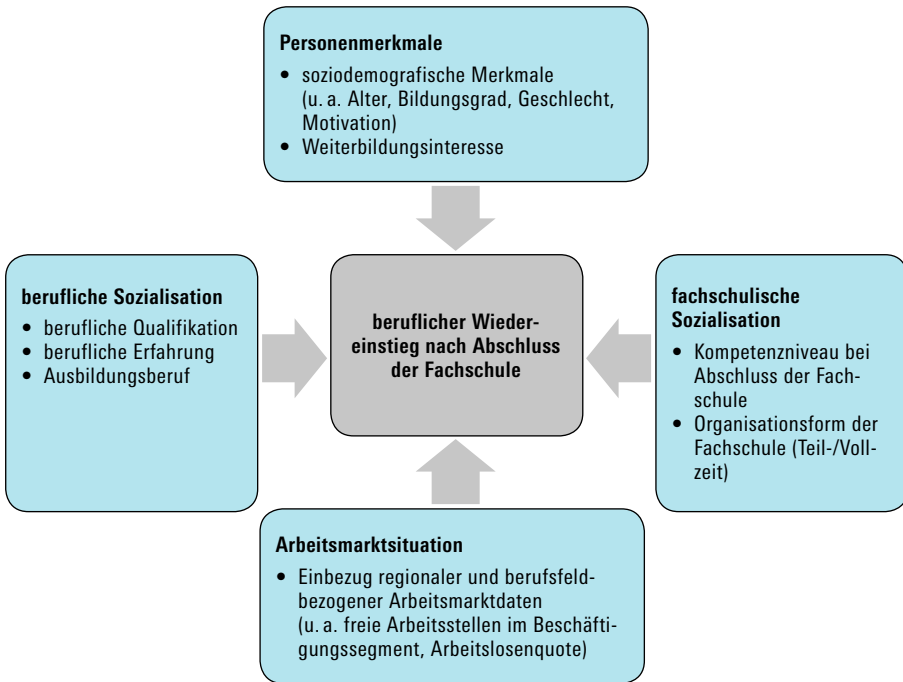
**Personenmerkmale**

- soziodemografische Merkmale (u. a. Alter, Bildungsgrad, Geschlecht, Motivation)
- Weiterbildungsinteresse

**berufliche Sozialisation**

- berufliche Qualifikation
- berufliche Erfahrung
- Ausbildungsberuf

**beruflicher Wiedereinstieg nach Abschluss der Fachschule**

**fachschulische Sozialisation**

- Kompetenzniveau bei Abschluss der Fachschule
- Organisationsform der Fachschule (Teil-/Vollzeit)

**Arbeitsmarktsituation**

- Einbezug regionaler und berufsfeldbezogener Arbeitsmarktdaten (u. a. freie Arbeitsstellen im Beschäftigungssegment, Arbeitslosenquote)